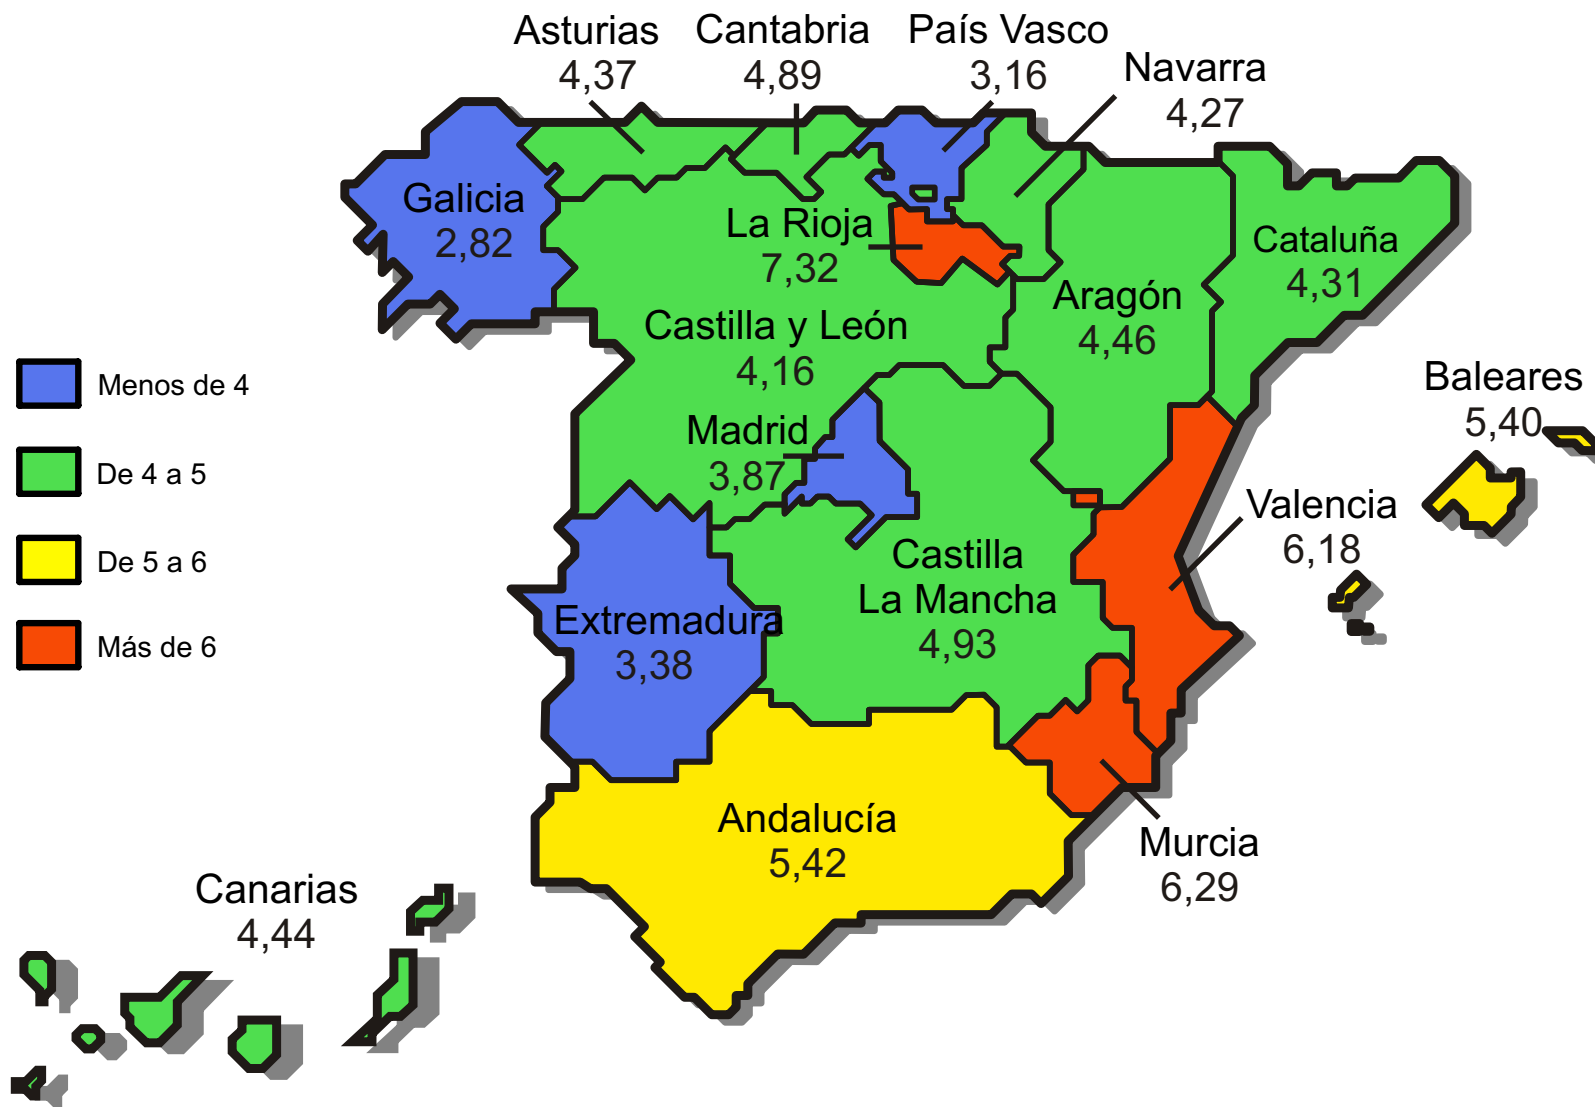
Asturias
4,37

Cantabria
4,89

País Vasco
3,16

Navarra
4,27

Galicia
2,82

La Rioja
7,32

Cataluña
4,31

Castilla y León
4,16

Aragón
4,46

Menos de 4

De 4 a 5

De 5 a 6

Más de 6

Baleares
5,40

Madrid
3,87

Valencia
6,18

Castilla
La Mancha
4,93

Extremadura
3,38

Andalucía
5,42

Murcia
6,29

Canarias
4,44